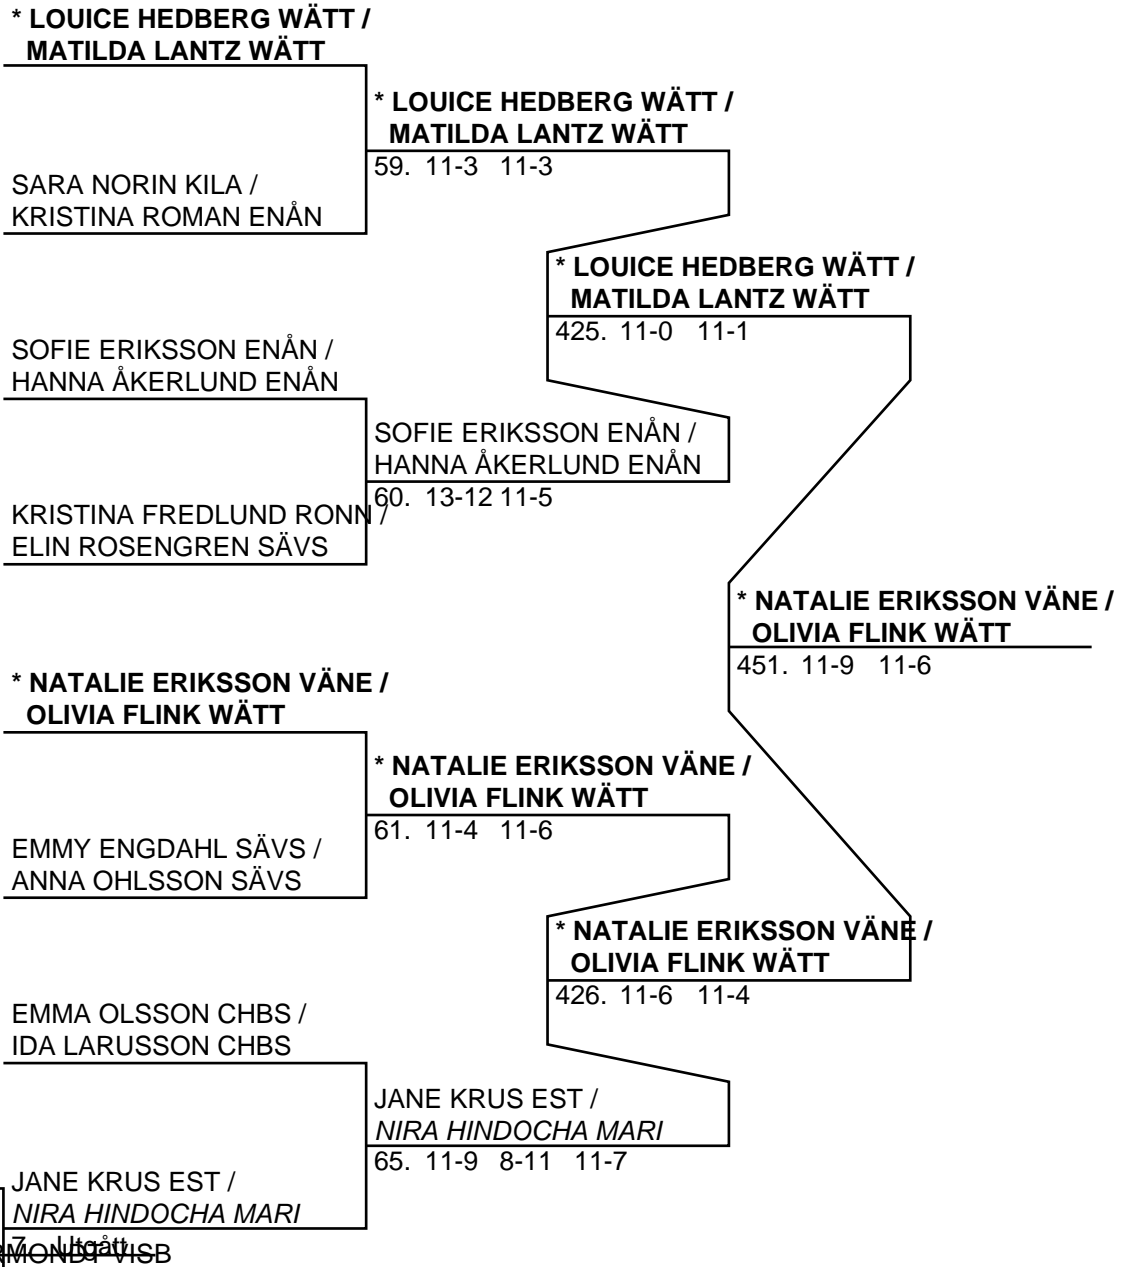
* LOUICE HEDBERG WÄTT / MATILDA LANTZ WÄTT

SARA NORIN KILA / KRISTINA ROMAN ENÅN

* LOUICE HEDBERG WÄTT / MATILDA LANTZ WÄTT
59. 11-3 11-3

* LOUICE HEDBERG WÄTT / MATILDA LANTZ WÄTT
425. 11-0 11-1

SOFIE ERIKSSON ENÅN / HANNA ÅKERLUND ENÅN

KRISTINA FREDLUND RONN / ELIN ROSENGREN SÄVS

SOFIE ERIKSSON ENÅN / HANNA ÅKERLUND ENÅN
60. 13-12 11-5

* NATALIE ERIKSSON VÄNE / OLIVIA FLINK WÄTT
451. 11-9 11-6

* NATALIE ERIKSSON VÄNE / OLIVIA FLINK WÄTT

EMMY ENGDAHL SÄVS / ANNA OHLSSON SÄVS

* NATALIE ERIKSSON VÄNE / OLIVIA FLINK WÄTT
61. 11-4 11-6

* NATALIE ERIKSSON VÄNE / OLIVIA FLINK WÄTT
426. 11-6 11-4

EMMA OLSSON CHBS / IDA LARUSSON CHBS

JANE KRUS EST / NIRA HINDOCHA MARI

JANE KRUS EST / NIRA HINDOCHA MARI
65. 11-9 8-11 11-7

7. Utgått
MONDI VISB